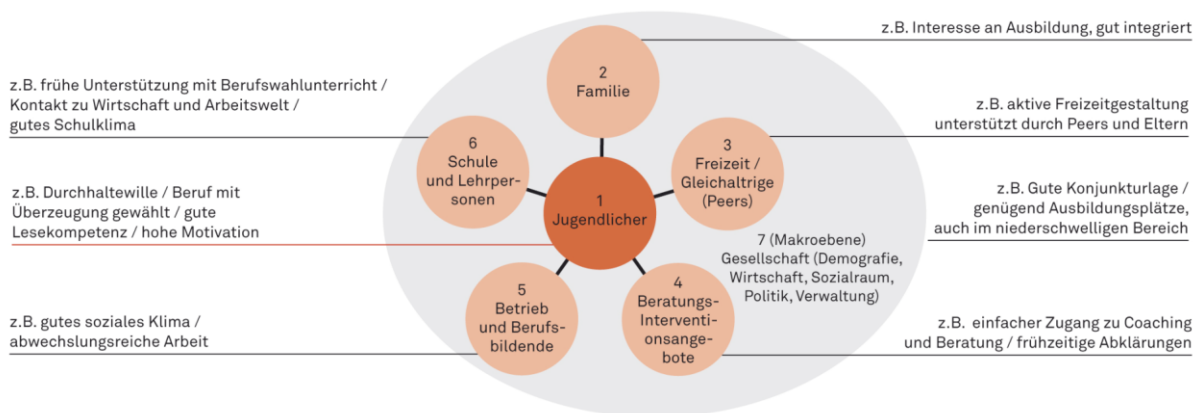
z.B. Interesse an Ausbildung, gut integriert

2
Familie

z.B. frühe Unterstützung mit Berufswahlunterricht / Kontakt zu Wirtschaft und Arbeitswelt / gutes Schulklima

z.B. aktive Freizeitgestaltung unterstützt durch Peers und Eltern

6
Schule und Lehrpersonen

3
Freizeit / Gleichaltrige (Peers)

z.B. Durchhaltewille / Beruf mit Überzeugung gewählt / gute Lesekompetenz / hohe Motivation

1
Jugendlicher

z.B. Gute Konjunkturlage / genügend Ausbildungsplätze, auch im niederschwelligen Bereich

7 (Makroebene)
Gesellschaft (Demografie, Wirtschaft, Sozialraum, Politik, Verwaltung)

5
Betrieb und Berufsbildende

4
Beratungs-Interventionsangebote

z.B. gutes soziales Klima / abwechslungsreiche Arbeit

z.B. einfacher Zugang zu Coaching und Beratung / frühzeitige Abklärungen